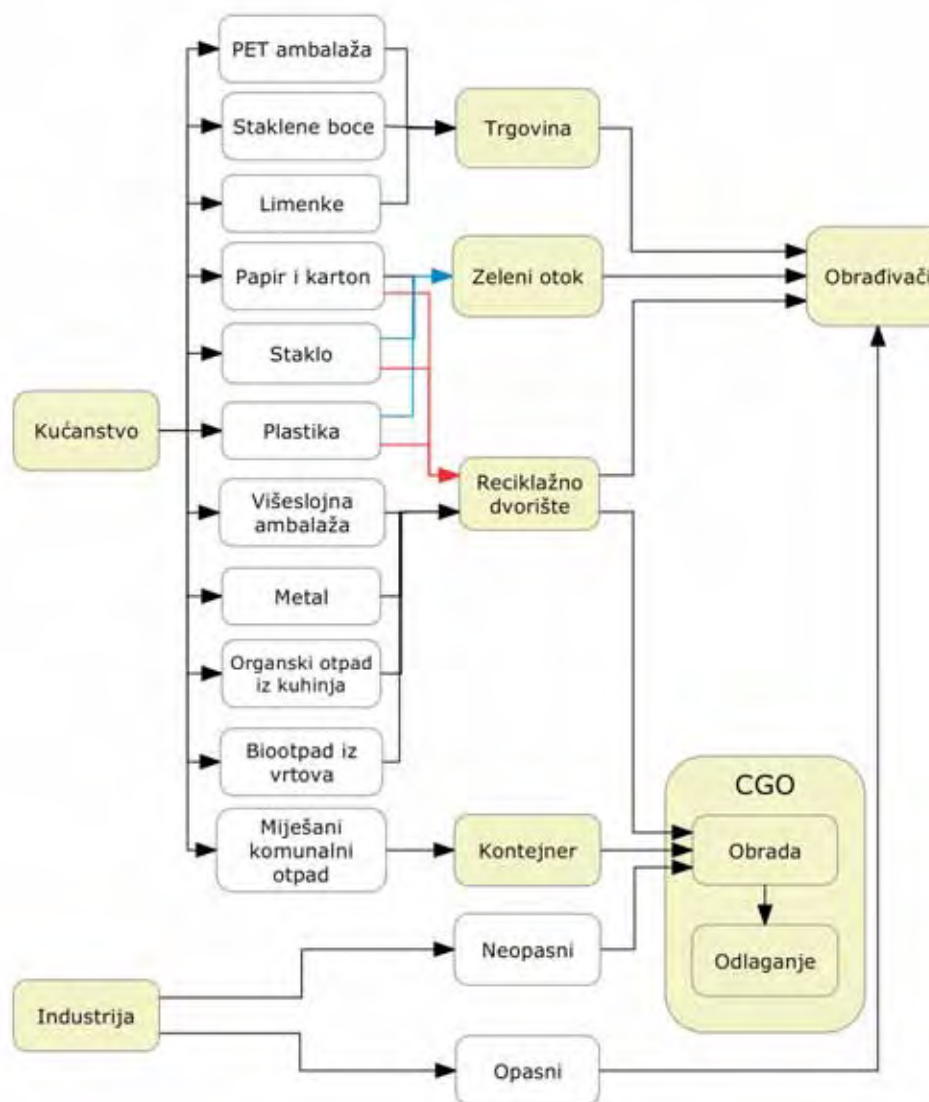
PET ambalaža

Staklene boce

Limenke

Trgovina

Papir i karton

Zeleni otok

Obrađivači

Staklo

Kućanstvo

Plastika

Reciklažno dvorište

Višeslojna ambalaža

Metal

Organski otpad iz kuhinja

Biootpad iz vrtova

CGO

Miješani komunalni otpad

Kontejner

Obrada

Neopasni

Odlaganje

Industrija

Opasni